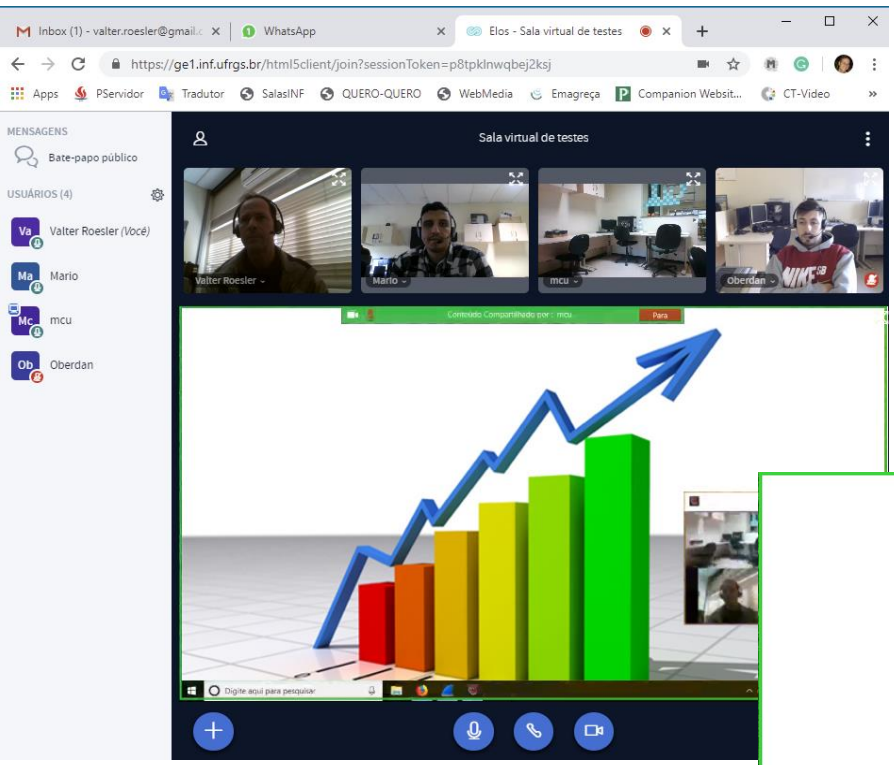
M Inbox (1) - valter.roesler@gmail.c ×
WhatsApp ×
Elos - Sala virtual de testes ×
+

https://ge1.inf.ufrgs.br/html5client/join?sessionToken=p8tpklnwqbej2ksj

Apps PServidor Tradutor SalasINF QUERO-QUERO WebMedia Emagreça Companion Websit... CT-Video »

MENSAGENS
Bate-papo público

USUÁRIOS (4)
Va Valter Roesler (Você)
Ma Mario
Mc mcu
Ob Oberdan

Sala virtual de testes

Valter Roesler
Mario
mcu
Oberdan

Conteúdo Compartilhado por : mcu
Para

Digite aqui para pesquisar